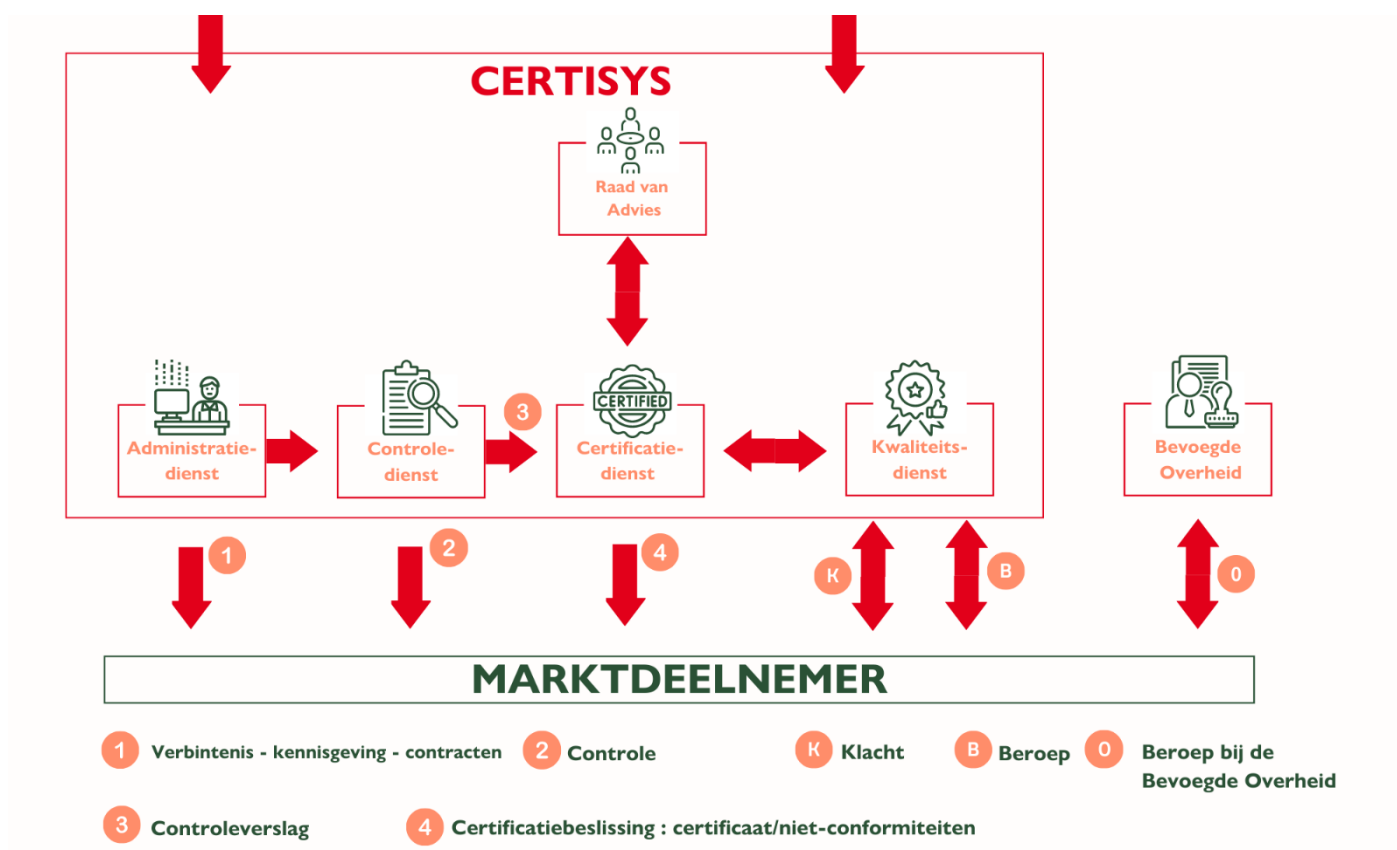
CERTISYS

Raad van Advies

CERTIFIED

Administratiedienst

Controledienst

3

Certificatiedienst

Kwaliteitsdienst

Bevoegde Overheid

1

2

4

K

B

0

MARKTDEELNEMER

1 Verbintenis - kennisgeving - contracten

2 Controle

K Klacht

B Beroep

0 Beroep bij de Bevoegde Overheid

3 Controleverslag

4 Certificatiebeslissing : certificaat/niet-conformiteiten